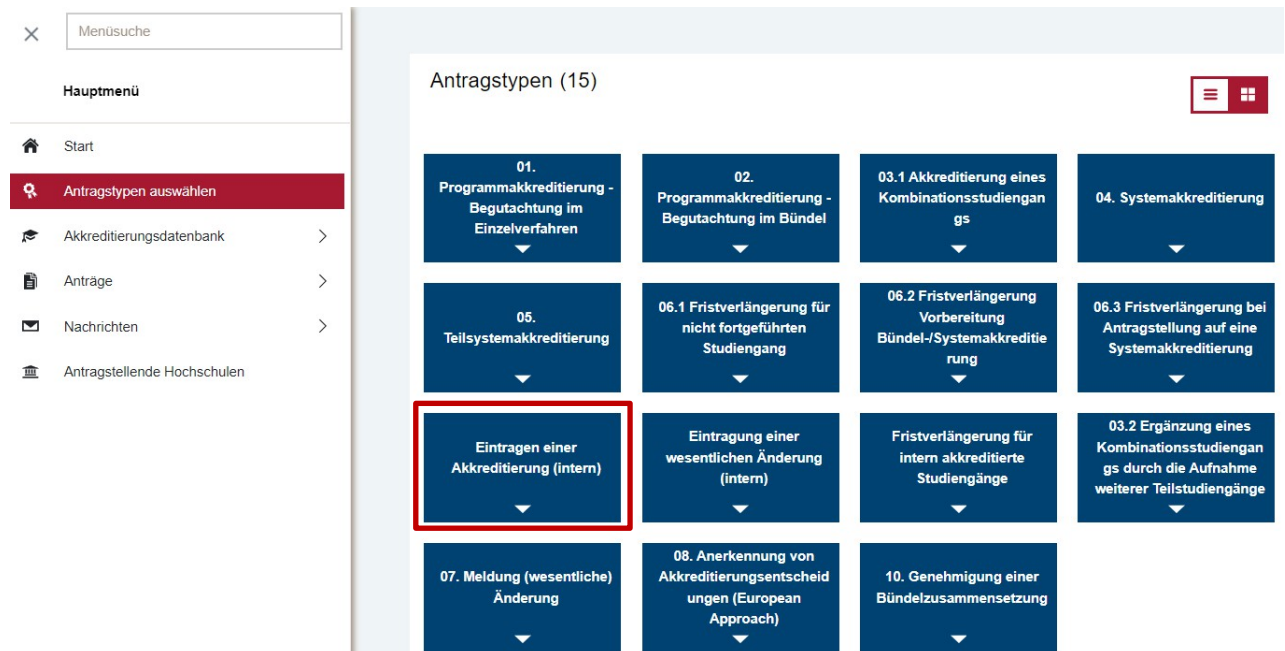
Menüsuche

Hauptmenü

Start

Antragstypen auswählen

Akkreditierungsdatenbank

Anträge

Nachrichten

Antragstellende Hochschulen

Antragstypen (15)

01. Programmakkreditierung - Begutachtung im Einzelverfahren

02. Programmakkreditierung - Begutachtung im Bündel

03.1 Akkreditierung eines Kombinationsstudiengangs

04. Systemakkreditierung

05. Teilsystemakkreditierung

06.1 Fristverlängerung für nicht fortgeführten Studiengang

06.2 Fristverlängerung Vorbereitung Bündel-/Systemakkreditierung

06.3 Fristverlängerung bei Antragstellung auf eine Systemakkreditierung

Eintragen einer Akkreditierung (intern)

Eintragung einer wesentlichen Änderung (intern)

Fristverlängerung für intern akkreditierte Studiengänge

03.2 Ergänzung eines Kombinationsstudiengangs durch die Aufnahme weiterer Teilstudiengänge

07. Meldung (wesentliche) Änderung

08. Anerkennung von Akkreditierungsentscheidungen (European Approach)

10. Genehmigung einer Bündelzusammensetzung